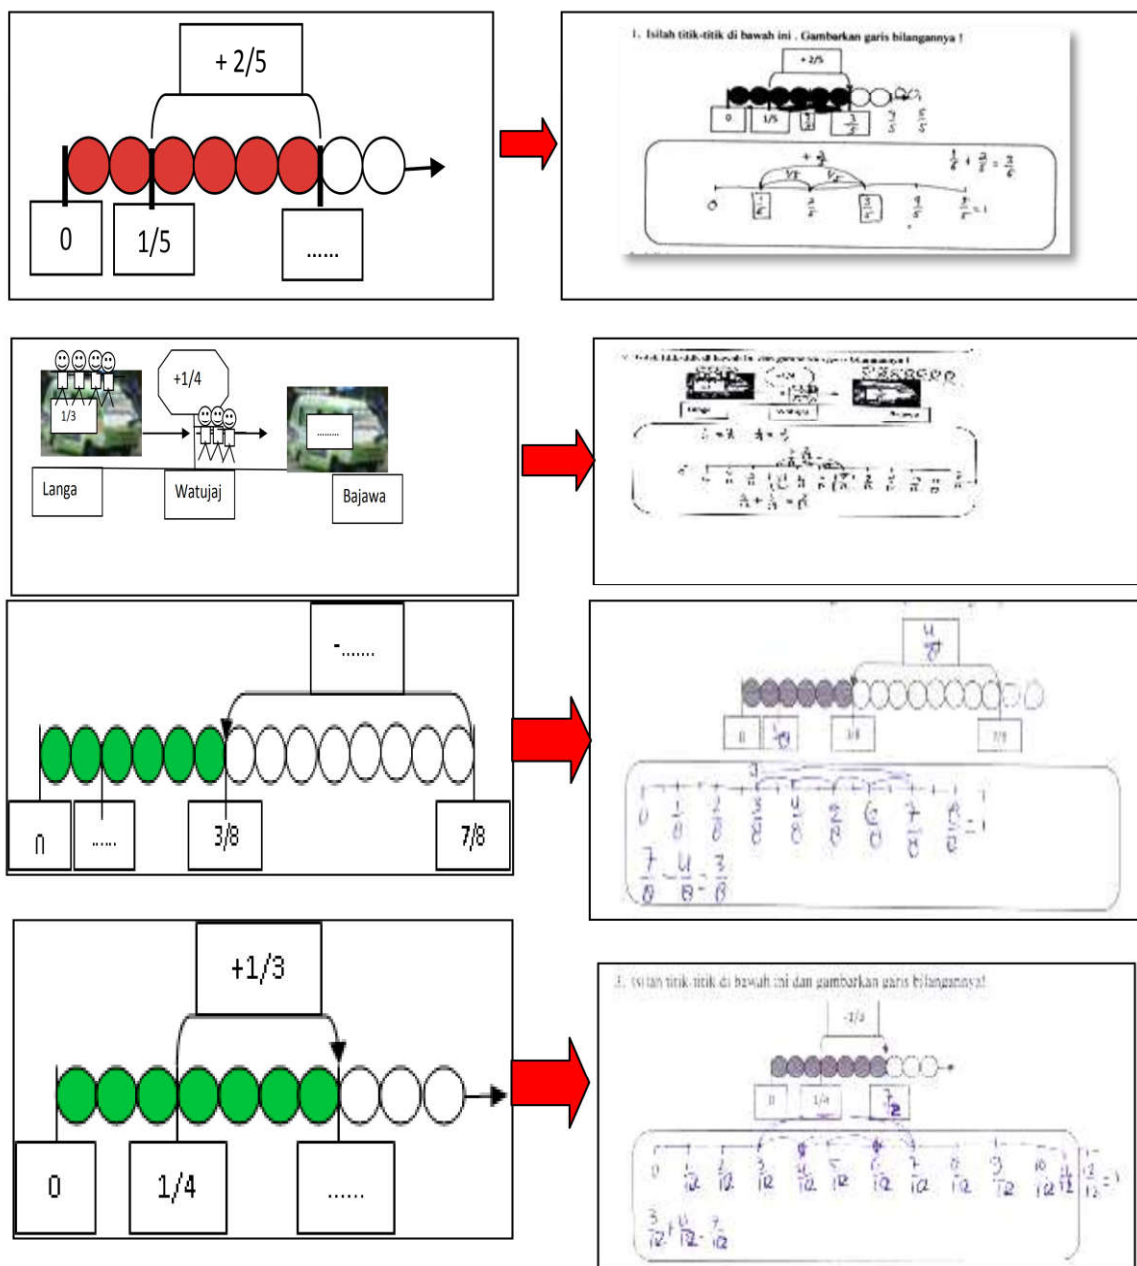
+ 2/5

0

1/5

......

1. Isilah titik-titik di bawah ini . Gambarkan garis bilangannya !

+ 2/5

0

1/5

$\frac{2}{5}$

$\frac{3}{5}$

$\frac{3}{5}$

$\frac{5}{5}$

$+\frac{2}{5}$

$\frac{1}{5}+\frac{2}{5}=\frac{3}{5}$

$0$ $\frac{1}{5}$ $\frac{2}{5}$ $\frac{3}{5}$ $\frac{4}{5}$ $\frac{5}{5}=1$

+1/4

1/3

........

Langa

Watujaj

Bajawa

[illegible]

Langa

Watujaj

Bajawa

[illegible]

-.......

0

......

3/8

7/8

$\frac{4}{8}$

0

$\frac{1}{8}$

3/8

7/8

$0$ $\frac{1}{8}$ $\frac{2}{8}$ $\frac{3}{8}$ $\frac{4}{8}$ $\frac{5}{8}$ $\frac{6}{8}$ $\frac{7}{8}$ $\frac{8}{8}=1$

$\frac{7}{8}-\frac{4}{8}=\frac{3}{8}$

+1/3

0

1/4

......

3. Isilah titik-titik di bawah ini dan gambarkan garis bilangannya!

-1/3

0

1/4

$\frac{7}{12}$

$0$ $\frac{1}{12}$ $\frac{2}{12}$ $\frac{3}{12}$ $\frac{4}{12}$ $\frac{5}{12}$ $\frac{6}{12}$ $\frac{7}{12}$ $\frac{8}{12}$ $\frac{9}{12}$ $\frac{10}{12}$ $\frac{11}{12}$ $\frac{12}{12}=1$

$\frac{3}{12}+\frac{4}{12}=\frac{7}{12}$